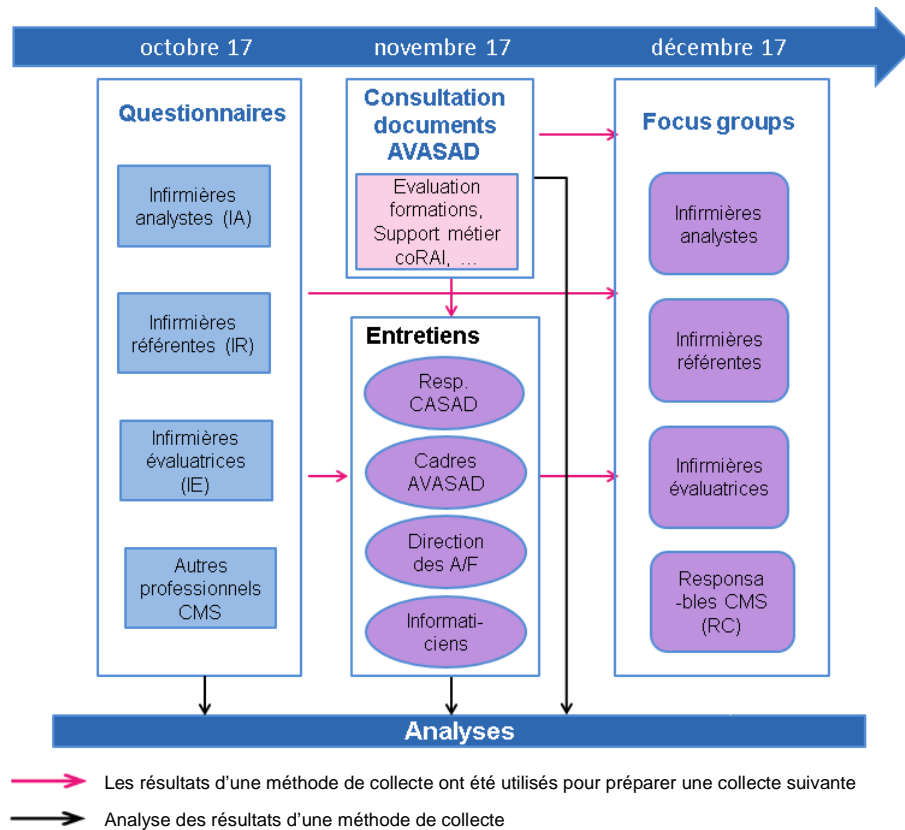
octobre 17
novembre 17
décembre 17

Questionnaires

Infirmières analystes (IA)

Infirmières référentes (IR)

Infirmières évaluatrices (IE)

Autres professionnels CMS

Consultation documents AVASAD

Evaluation formations, Support métier coRAI, ...

Entretiens

Resp. CASAD

Cadres AVASAD

Direction des A/F

Informaticiens

Focus groups

Infirmières analystes

Infirmières référentes

Infirmières évaluatrices

Responsables CMS (RC)

Analyses

Les résultats d'une méthode de collecte ont été utilisés pour préparer une collecte suivante

Analyse des résultats d'une méthode de collecte